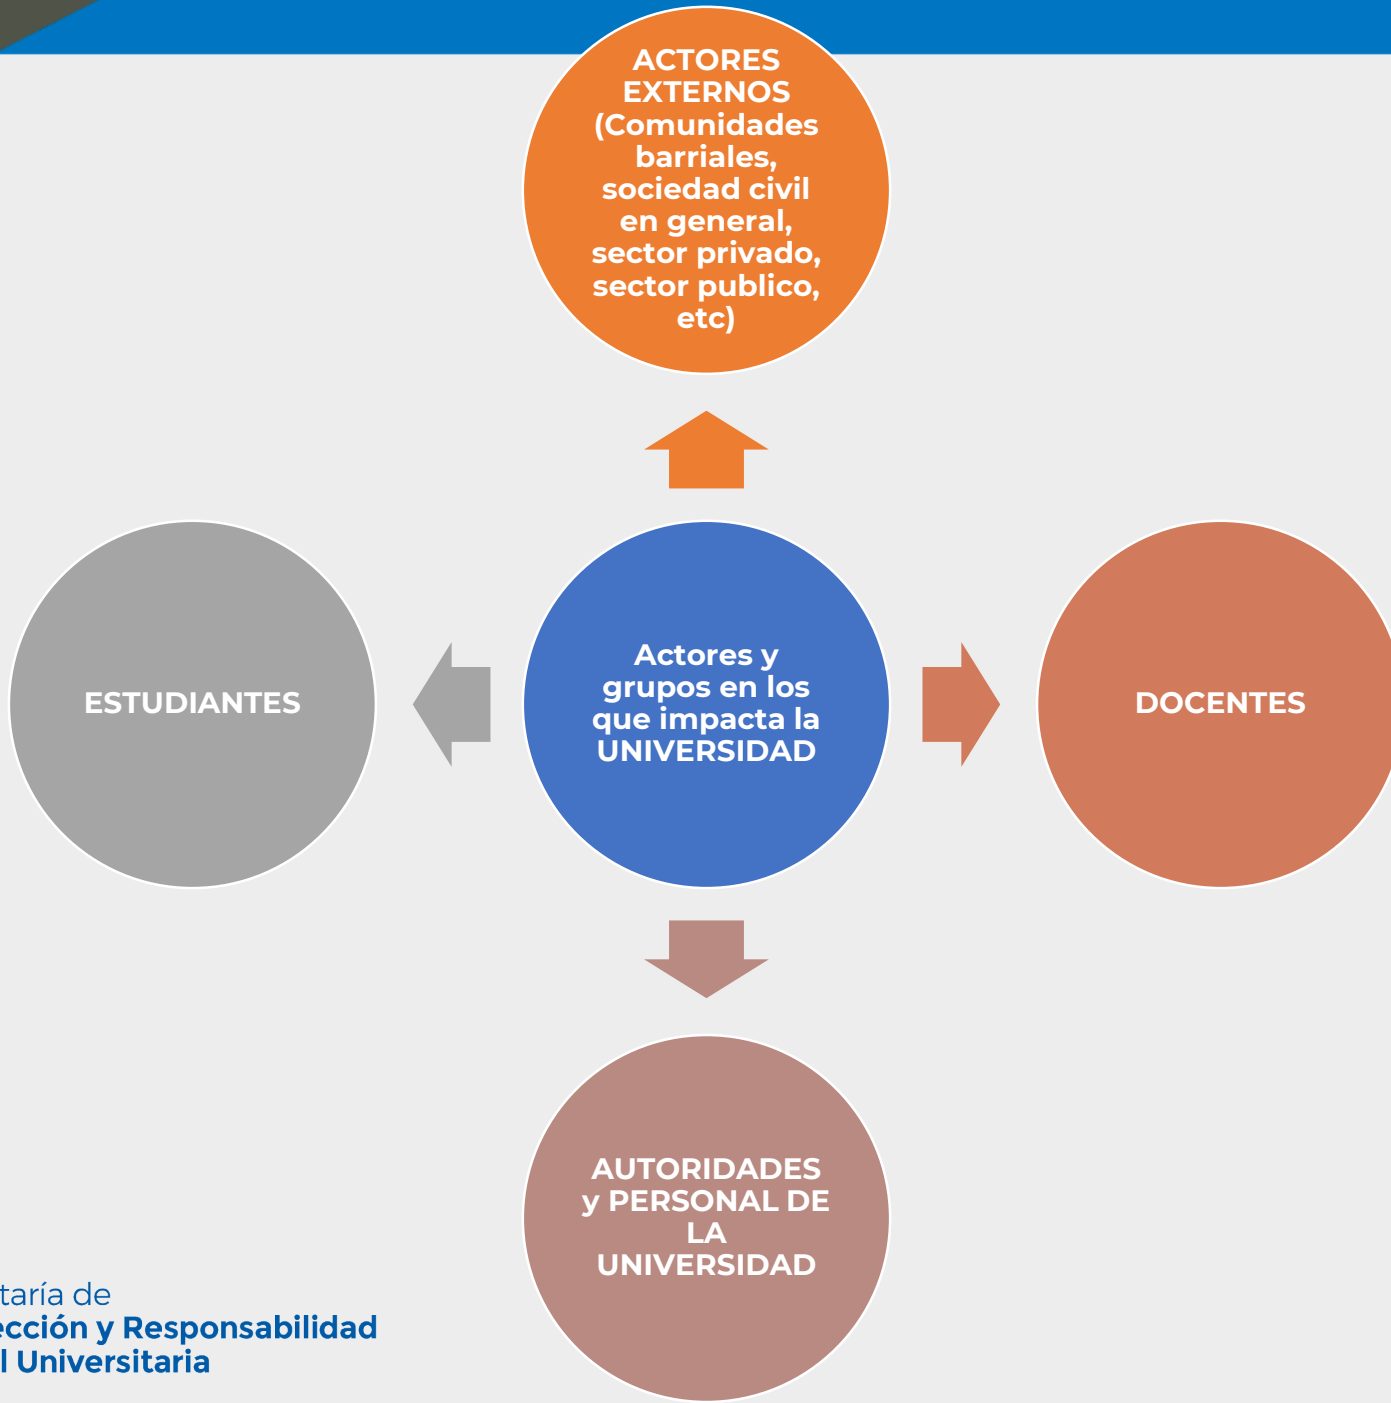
ACTORES EXTERNOS (Comunidades barriales, sociedad civil en general, sector privado, sector publico, etc)

ESTUDIANTES

Actores y grupos en los que impacta la UNIVERSIDAD

DOCENTES

AUTORIDADES y PERSONAL DE LA UNIVERSIDAD

taría de
ección y Responsabilidad
l Universitaria